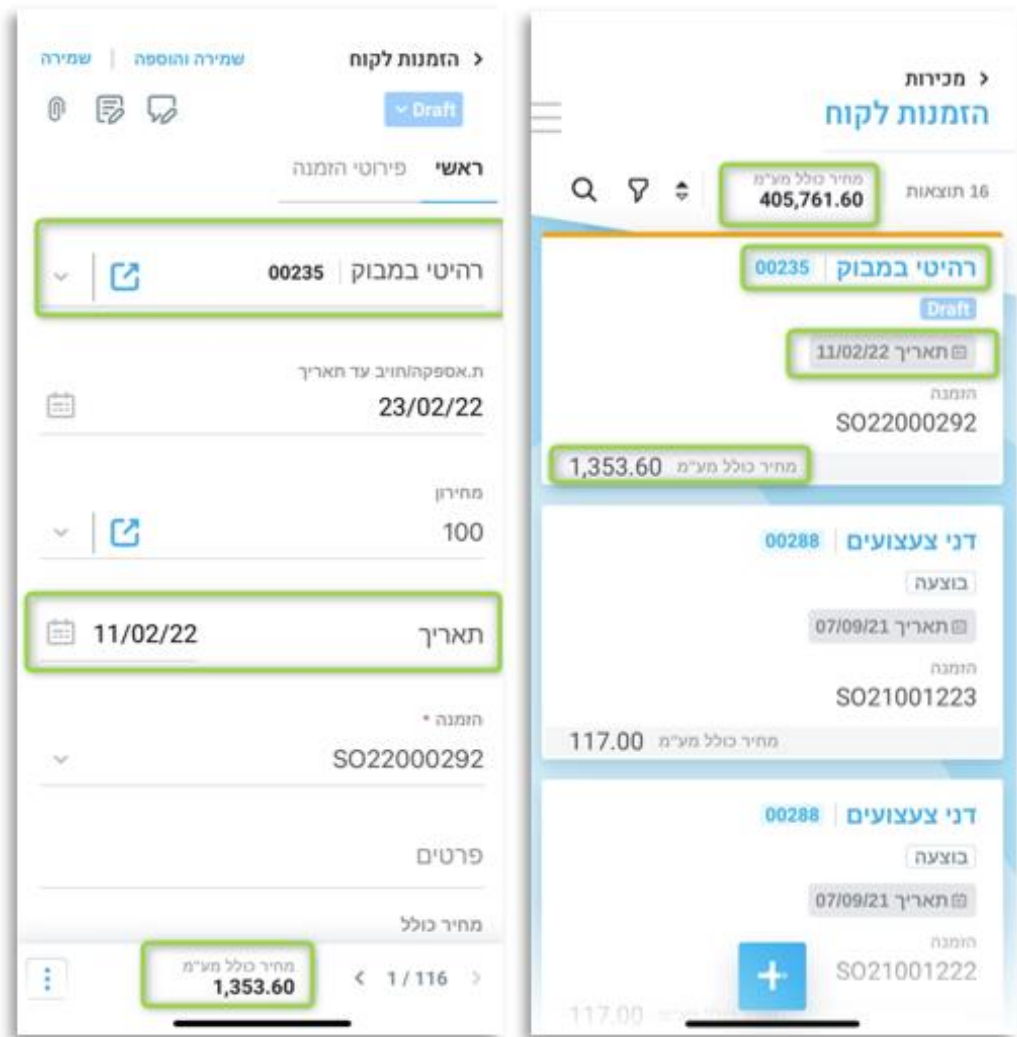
< מכירות
הזמנות לקוח

16 תוצאות
מחיר כולל מע"מ
405,761.60

רהיטי במבוק | 00235
Draft
תאריך 11/02/22
הזמנה
SO22000292
מחיר כולל מע"מ 1,353.60

דני צעצועים | 00288
בוצעה
תאריך 07/09/21
הזמנה
SO21001223
מחיר כולל מע"מ 117.00

דני צעצועים | 00288
בוצעה
תאריך 07/09/21
הזמנה
SO21001222
+
117.00

< הזמנות לקוח
שמירה והוספה | שמירה
Draft
ראשי פירוטי הזמנה

רהיטי במבוק | 00235

ת.אספקה/חיוב עד תאריך
23/02/22

מחירון
100

תאריך
11/02/22

הזמנה *
SO22000292

פרטים

מחיר כולל

מחיר כולל מע"מ
1,353.60
< 1 / 116 >